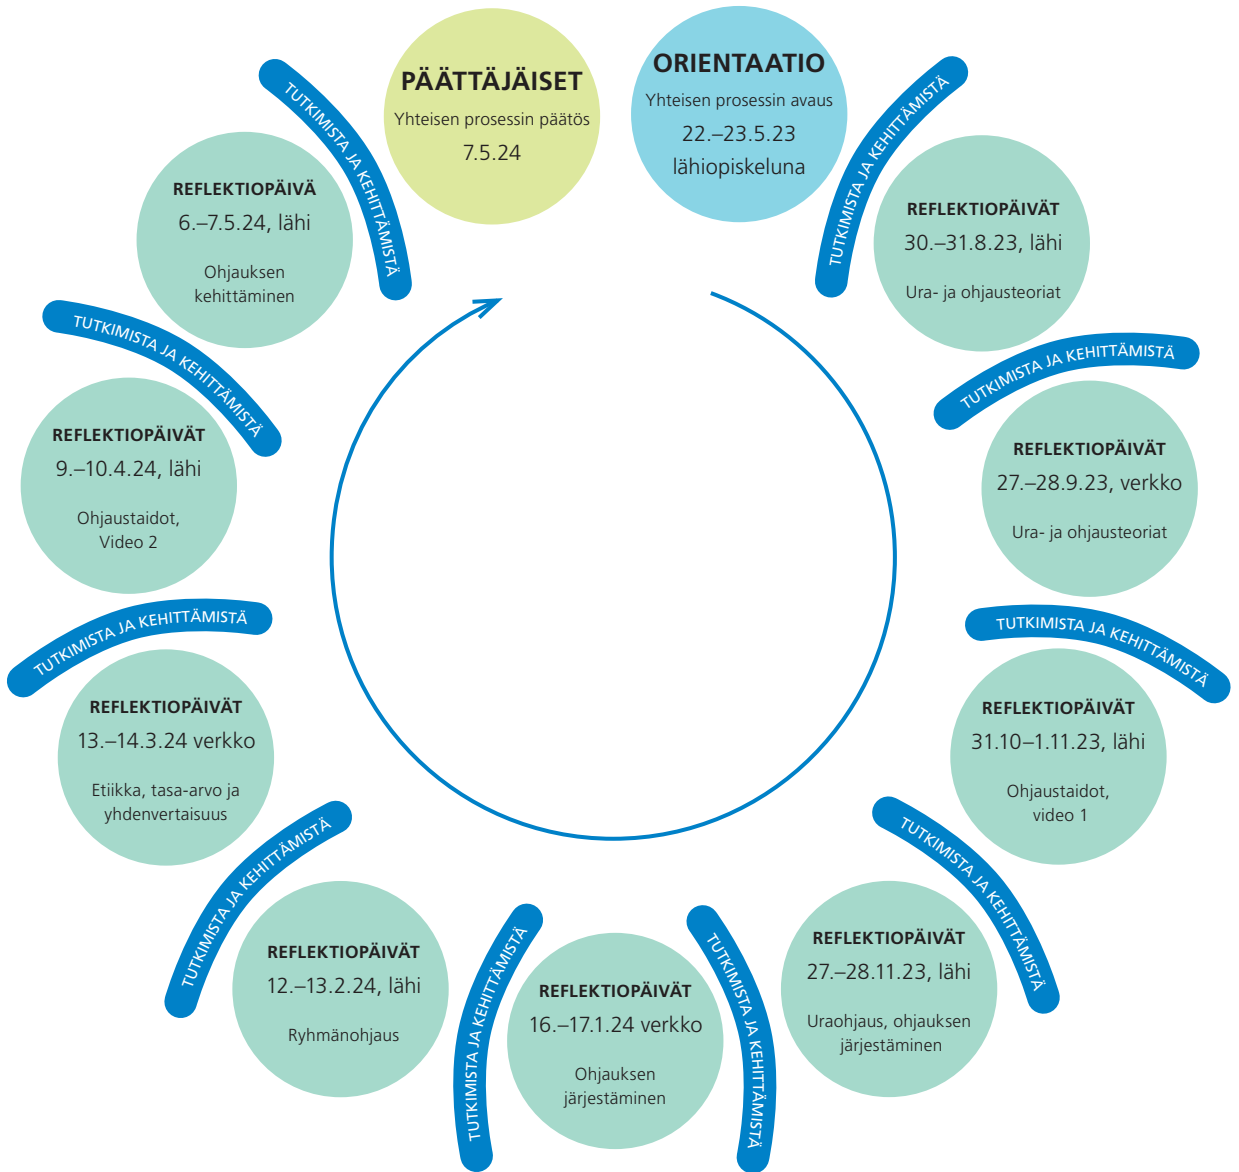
PÄÄTTÄJÄISET
Yhteisen prosessin päätös
7.5.24

ORIENTAATIO
Yhteisen prosessin avaus
22.–23.5.23
lähiopiskeluna

TUTKIMISTA JA KEHITTÄMISTÄ

REFLEKTIOPÄIVÄT
30.–31.8.23, lähi
Ura- ja ohjausteoriat

TUTKIMISTA JA KEHITTÄMISTÄ

REFLEKTIOPÄIVÄT
27.–28.9.23, verkko
Ura- ja ohjausteoriat

TUTKIMISTA JA KEHITTÄMISTÄ

REFLEKTIOPÄIVÄT
31.10–1.11.23, lähi
Ohjaustaidot, video 1

TUTKIMISTA JA KEHITTÄMISTÄ

REFLEKTIOPÄIVÄT
27.–28.11.23, lähi
Uraohjaus, ohjauksen järjestäminen

TUTKIMISTA JA KEHITTÄMISTÄ

REFLEKTIOPÄIVÄT
16.–17.1.24 verkko
Ohjauksen järjestäminen

TUTKIMISTA JA KEHITTÄMISTÄ

REFLEKTIOPÄIVÄT
12.–13.2.24, lähi
Ryhmänohjaus

TUTKIMISTA JA KEHITTÄMISTÄ

REFLEKTIOPÄIVÄT
13.–14.3.24 verkko
Etiikka, tasa-arvo ja yhdenvertaisuus

TUTKIMISTA JA KEHITTÄMISTÄ

REFLEKTIOPÄIVÄT
9.–10.4.24, lähi
Ohjaustaidot, Video 2

TUTKIMISTA JA KEHITTÄMISTÄ

REFLEKTIOPÄIVÄ
6.–7.5.24, lähi
Ohjauksen kehittäminen

TUTKIMISTA JA KEHITTÄMISTÄ